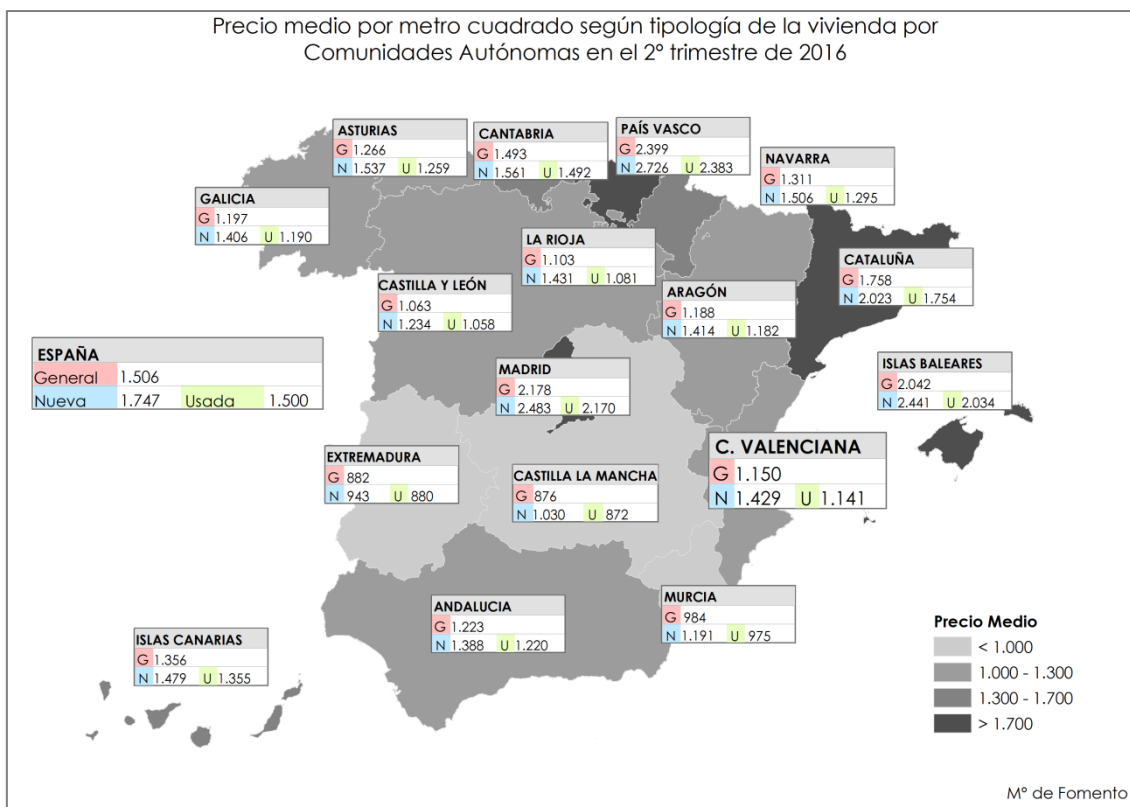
Precio medio por metro cuadrado según tipología de la vivienda por Comunidades Autónomas en el 2º trimestre de 2016

ASTURIAS
G 1.266
N 1.537 U 1.259

CANTABRIA
G 1.493
N 1.561 U 1.492

PAÍS VASCO
G 2.399
N 2.726 U 2.383

NAVARRA
G 1.311
N 1.506 U 1.295

GALICIA
G 1.197
N 1.406 U 1.190

LA RIOJA
G 1.103
N 1.431 U 1.081

CATALUÑA
G 1.758
N 2.023 U 1.754

CASTILLA Y LEÓN
G 1.063
N 1.234 U 1.058

ARAGÓN
G 1.188
N 1.414 U 1.182

ESPAÑA
General 1.506
Nueva 1.747 Usada 1.500

MADRID
G 2.178
N 2.483 U 2.170

ISLAS BALEARES
G 2.042
N 2.441 U 2.034

C. VALENCIANA
G 1.150
N 1.429 U 1.141

EXTREMADURA
G 882
N 943 U 880

CASTILLA LA MANCHA
G 876
N 1.030 U 872

MURCIA
G 984
N 1.191 U 975

ANDALUCIA
G 1.223
N 1.388 U 1.220

ISLAS CANARIAS
G 1.356
N 1.479 U 1.355

Precio Medio
< 1.000
1.000 - 1.300
1.300 - 1.700
> 1.700

Mº de Fomento